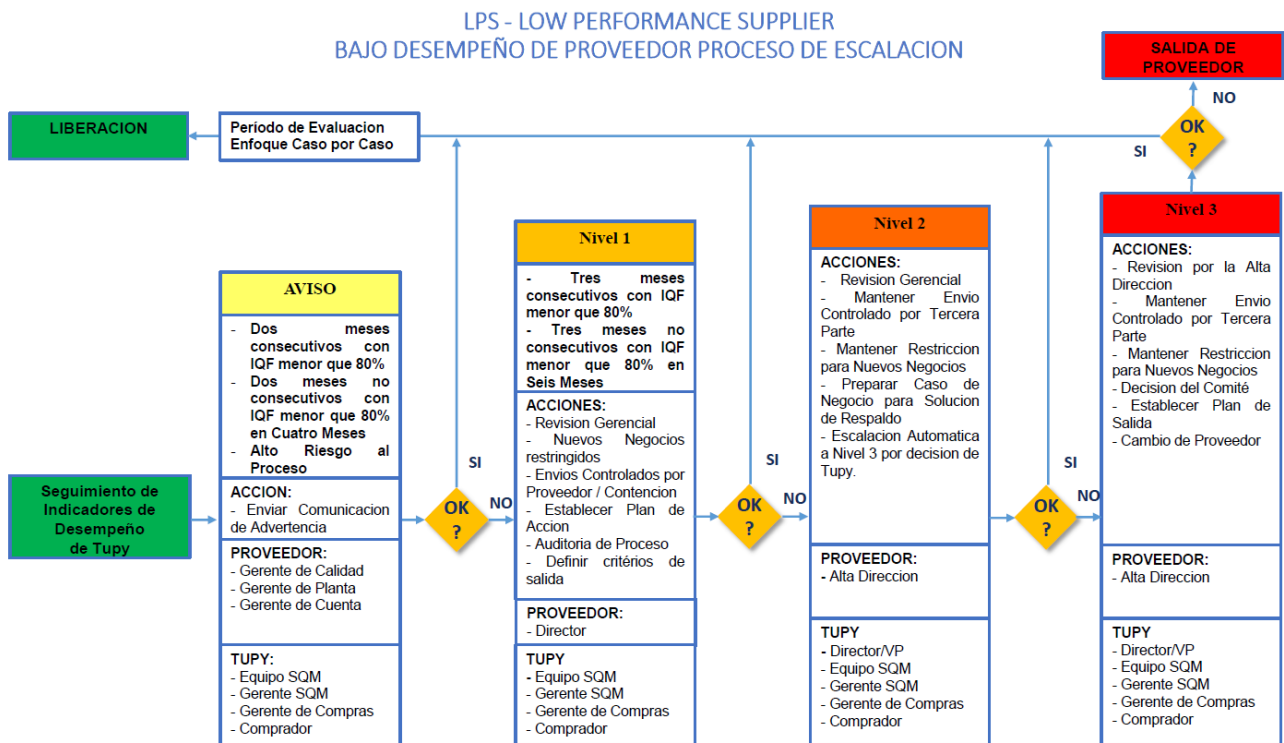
LPS - LOW PERFORMANCE SUPPLIER
BAJO DESEMPEÑO DE PROVEEDOR PROCESO DE ESCALACION

SALIDA DE PROVEEDOR

NO

LIBERACION

Período de Evaluacion Enfoque Caso por Caso

OK ?

SI

Seguimiento de Indicadores de Desempeño de Tupy

AVISO

- Dos meses consecutivos con IQF menor que 80%
- Dos meses no consecutivos con IQF menor que 80% en Cuatro Meses
- Alto Riesgo al Proceso

ACCION:
- Enviar Comunicacion de Advertencia

PROVEEDOR:
- Gerente de Calidad
- Gerente de Planta
- Gerente de Cuenta

TUPY:
- Equipo SQM
- Gerente SQM
- Gerente de Compras
- Comprador

SI

OK ?

NO

Nivel 1

- Tres meses consecutivos con IQF menor que 80%
- Tres meses no consecutivos con IQF menor que 80% en Seis Meses

ACCIONES:
- Revision Gerencial
- Nuevos Negocios restringidos
- Envios Controlados por Proveedor / Contencion
- Establecer Plan de Accion
- Auditoria de Proceso
- Definir critérios de salida

PROVEEDOR:
- Director

TUPY
- Equipo SQM
- Gerente SQM
- Gerente de Compras
- Comprador

SI

OK ?

NO

Nivel 2

ACCIONES:
- Revision Gerencial
- Mantener Envio Controlado por Tercera Parte
- Mantener Restriccion para Nuevos Negocios
- Preparar Caso de Negocio para Solucion de Respaldo
- Escalacion Automatica a Nivel 3 por decision de Tupy.

PROVEEDOR:
- Alta Direccion

TUPY
- Director/VP
- Equipo SQM
- Gerente SQM
- Gerente de Compras
- Comprador

SI

OK ?

NO

Nivel 3

ACCIONES:
- Revision por la Alta Direccion
- Mantener Envio Controlado por Tercera Parte
- Mantener Restriccion para Nuevos Negocios
- Decision del Comité
- Establecer Plan de Salida
- Cambio de Proveedor

PROVEEDOR:
- Alta Direccion

TUPY
- Director/VP
- Equipo SQM
- Gerente SQM
- Gerente de Compras
- Comprador